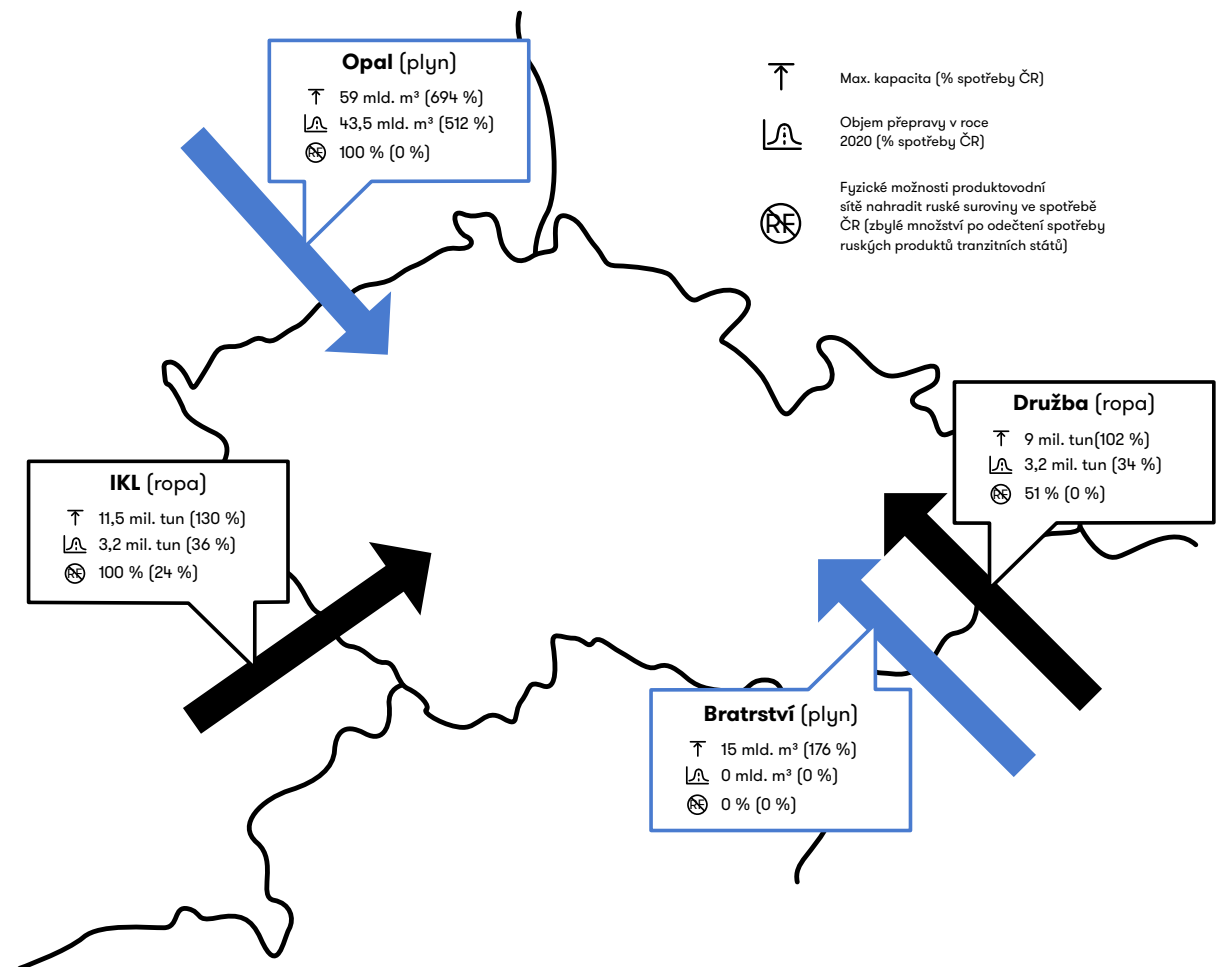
**Opal** (plyn)
59 mld. m³ (694 %)
43,5 mld. m³ (512 %)
100 % (0 %)

Max. kapacita (% spotřeby ČR)

Objem přepravy v roce 2020 (% spotřeby ČR)

RF Fyzické možnosti produktovodní sítě nahradit ruské suroviny ve spotřebě ČR (zbylé množství po odečtení spotřeby ruských produktů tranzitních států)

**Družba** (ropa)
9 mil. tun(102 %)
3,2 mil. tun (34 %)
51 % (0 %)

**IKL** (ropa)
11,5 mil. tun (130 %)
3,2 mil. tun (36 %)
100 % (24 %)

**Bratrství** (plyn)
15 mld. m³ (176 %)
0 mld. m³ (0 %)
0 % (0 %)